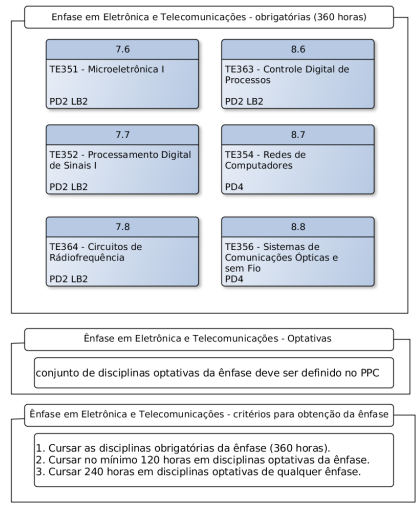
Enfase em Eletrônica e Telecomunicações - obrigatórias (360 horas)

7.6
TE351 - Microeletrônica I
PD2 LB2

8.6
TE363 - Controle Digital de Processos
PD2 LB2

7.7
TE352 - Processamento Digital de Sinais I
PD2 LB2

8.7
TE354 - Redes de Computadores
PD4

7.8
TE364 - Circuitos de Rádiofrequência
PD2 LB2

8.8
TE356 - Sistemas de Comunicações Ópticas e sem Fio
PD4

Ênfase em Eletrônica e Telecomunicações - Optativas

conjunto de disciplinas optativas da ênfase deve ser definido no PPC

Ênfase em Eletrônica e Telecomunicações - critérios para obtenção da ênfase

1. Cursar as disciplinas obrigatórias da ênfase (360 horas).
2. Cursar no mínimo 120 horas em disciplinas optativas da ênfase.
3. Cursar 240 horas em disciplinas optativas de qualquer ênfase.